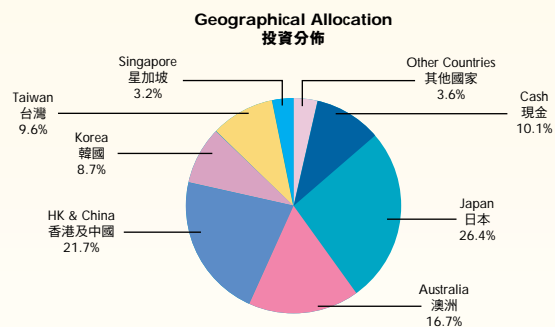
Geographical Allocation
投資分佈

Singapore
星加坡
3.2%

Other Countries
其他國家
3.6%

Taiwan
台灣
9.6%

Cash
現金
10.1%

Korea
韓國
8.7%

HK & China
香港及中國
21.7%

Japan
日本
26.4%

Australia
澳洲
16.7%